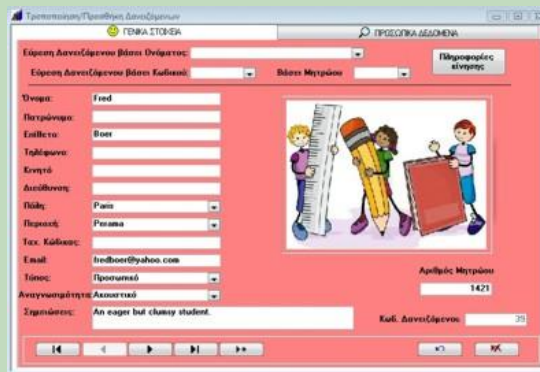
Τροποποίηση/Προσθήκη Δανειζόμενων

ΓΕΝΙΚΑ ΣΤΟΙΧΕΙΑ

ΠΡΟΣΩΠΙΚΑ ΔΕΔΟΜΕΝΑ

Εύρεση Δανειζόμενου βάσει Ονόματος:

Εύρεση Δανειζόμενου βάσει Κωδικού:

Βάσει Μητρώου

Πληροφορίες κίνησης

Όνομα: Fred

Πατρώνυμο:

Επίθετο: Boer

Τηλέφωνο:

Κινητό:

Διεύθυνση:

Πόλη: Paris

Περιοχή: Perama

Ταχ. Κώδικας:

Email: fredboer@yahoo.com

Τύπος: Προσωπικό

Αναγνωσιμότητα: Ακουστικό

Σημειώσεις: An eager but clumsy student.

Αριθμός Μητρώου

1421

Κωδ. Δανειζόμενου 39